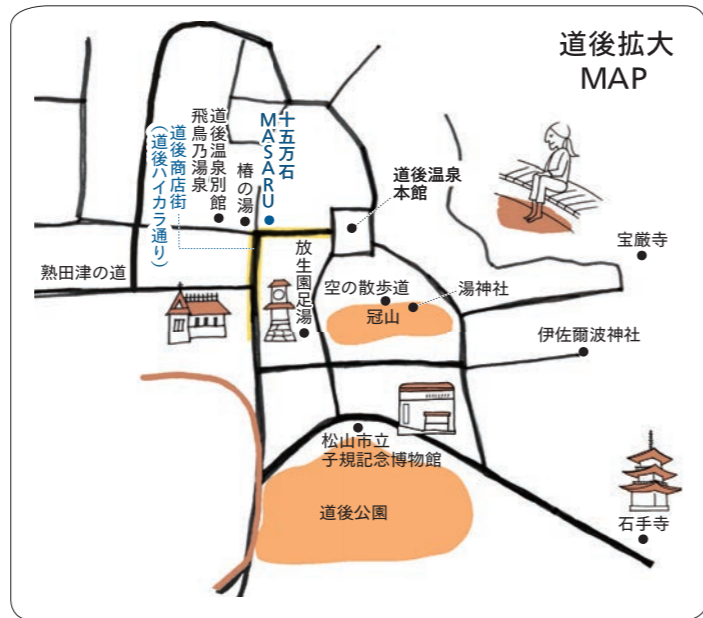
道後拡大
MAP

十五万石
MASARU

道後温泉別館
飛鳥乃湯泉

椿の湯

道後商店街
(道後ハイカラ通り)

道後温泉
本館

宝厳寺

熟田津の道

放生園足湯

空の散歩道

湯神社

冠山

伊佐爾波神社

松山市立
子規記念博物館

道後公園

石手寺